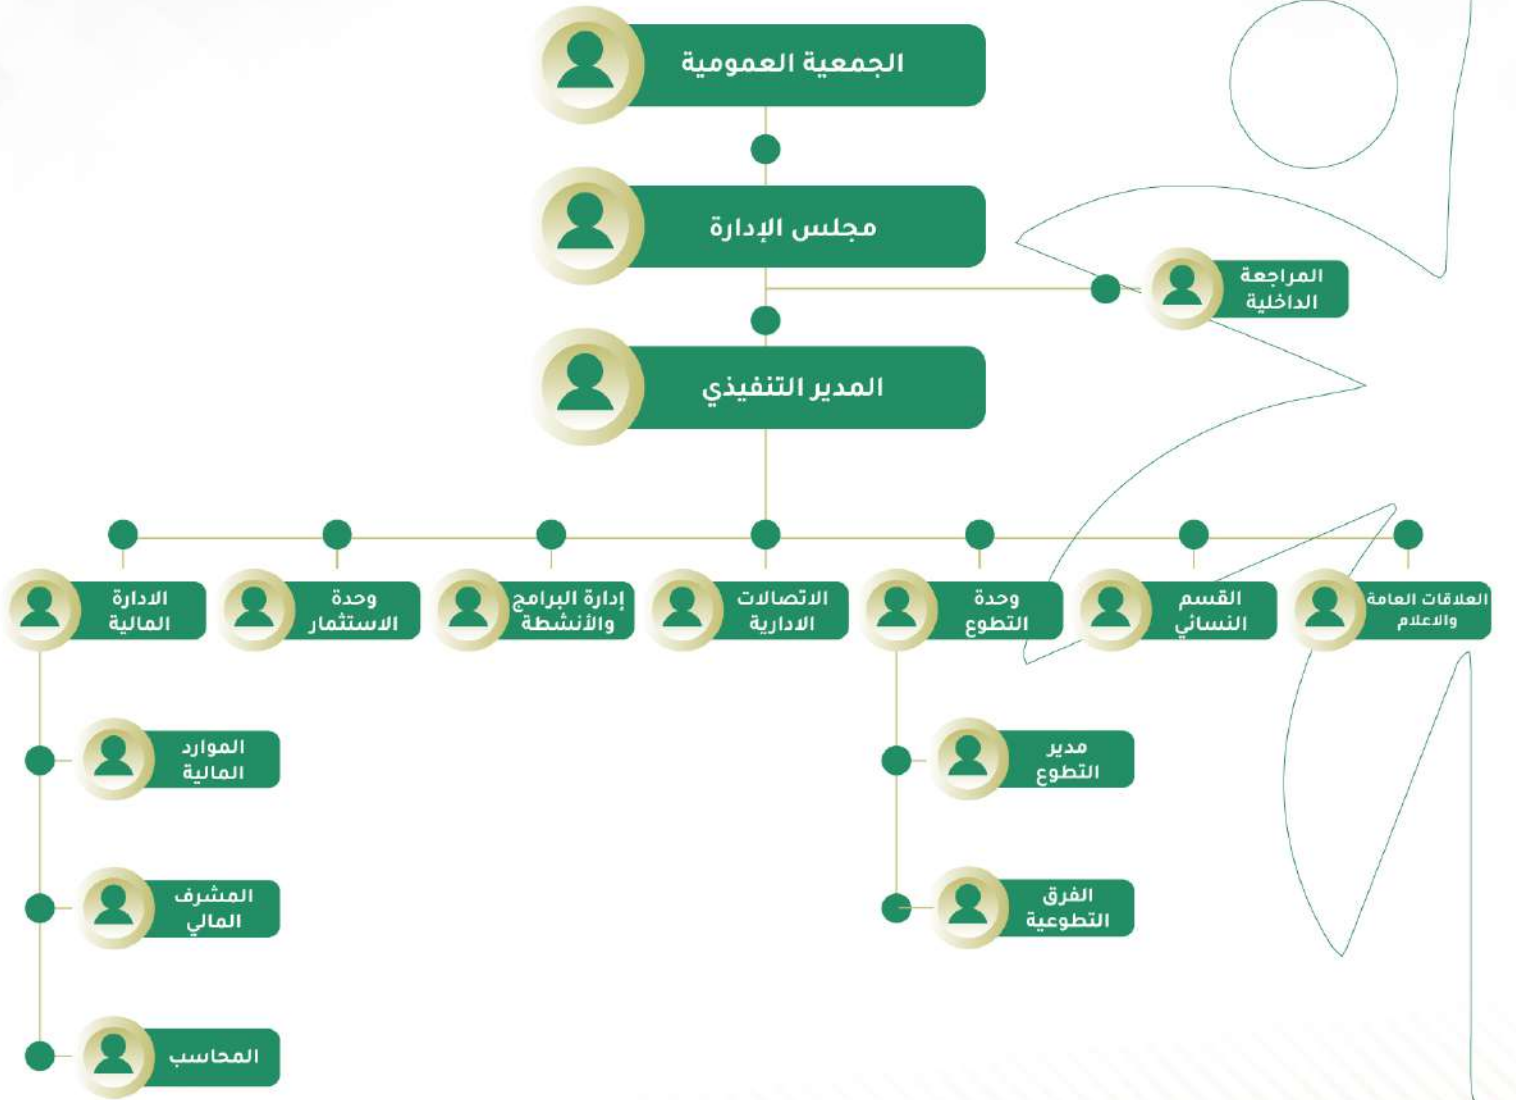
الجمعية العمومية

مجلس الإدارة

المراجعة الداخلية

المدير التنفيذي

العلاقات العامة والاعلام

القسم النسائي

وحدة التطوع

الاتصالات الادارية

إدارة البرامج والأنشطة

وحدة الاستثمار

الادارة المالية

مدير التطوع

الفرق التطوعية

الموارد المالية

المشرف المالي

المحاسب